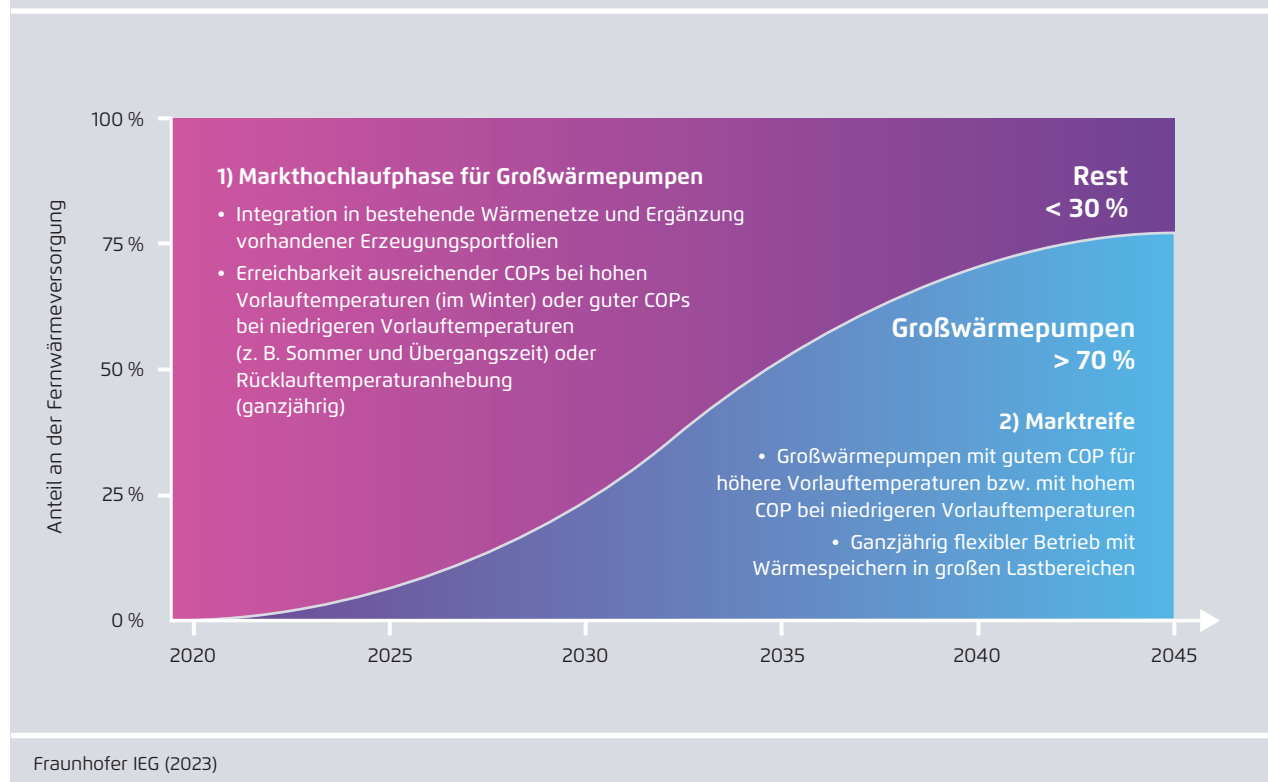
100 %
75 %
50 %
25 %
0 %

Anteil an der Fernwärmeversorgung

1) Markthochlaufphase für Großwärmepumpen

• Integration in bestehende Wärmenetze und Ergänzung vorhandener Erzeugungsportfolien

• Erreichbarkeit ausreichender COPs bei hohen Vorlauftemperaturen (im Winter) oder guter COPs bei niedrigeren Vorlauftemperaturen (z. B. Sommer und Übergangszeit) oder Rücklauftemperaturanhebung (ganzjährig)

Rest
< 30 %

Großwärmepumpen
> 70 %

2) Marktreife

• Großwärmepumpen mit gutem COP für höhere Vorlauftemperaturen bzw. mit hohem COP bei niedrigeren Vorlauftemperaturen

• Ganzjährig flexibler Betrieb mit Wärmespeichern in großen Lastbereichen

2020
2025
2030
2035
2040
2045

Fraunhofer IEG (2023)